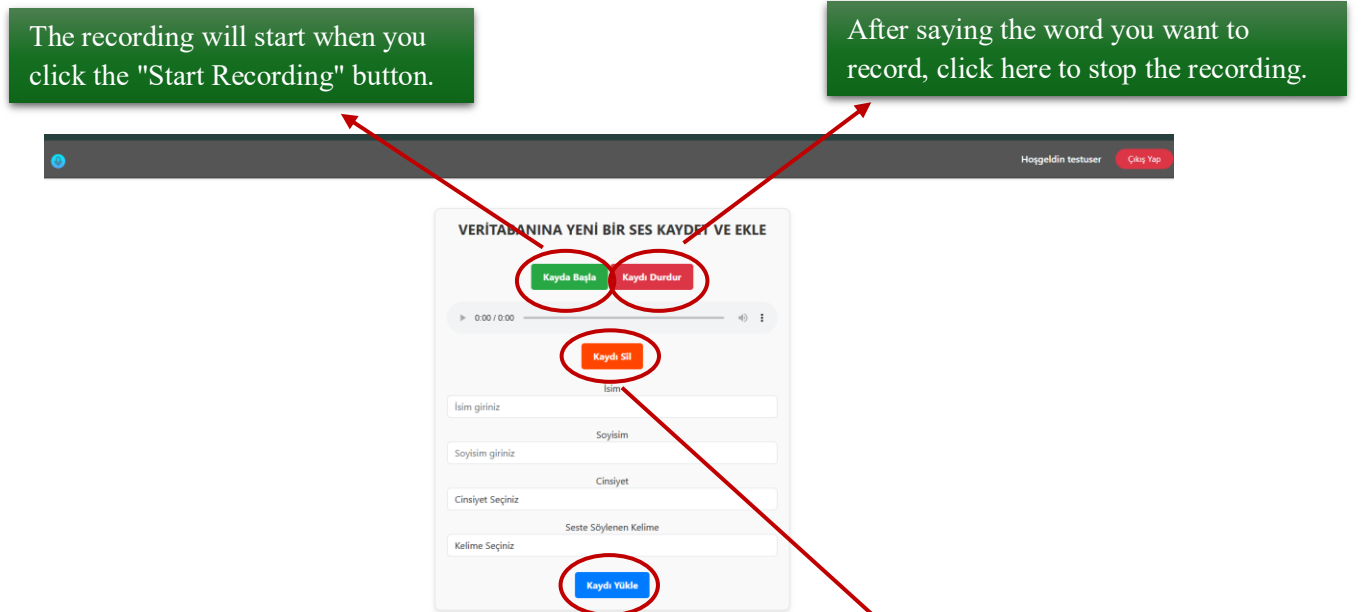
The recording will start when you click the "Start Recording" button.

After saying the word you want to record, click here to stop the recording.

Hoşgeldin testuser Çıkış Yap

VERİTABANINA YENİ BİR SES KAYDET VE EKLE

Kayda Başla Kaydı Durdur

0:00 / 0:00

Kaydı Sil

İsim

İsim giriniz

Soyisim

Soyisim giriniz

Cinsiyet

Cinsiyet Seçiniz

Seste Söylenen Kelime

Kelime Seçiniz

Kaydı Yükle